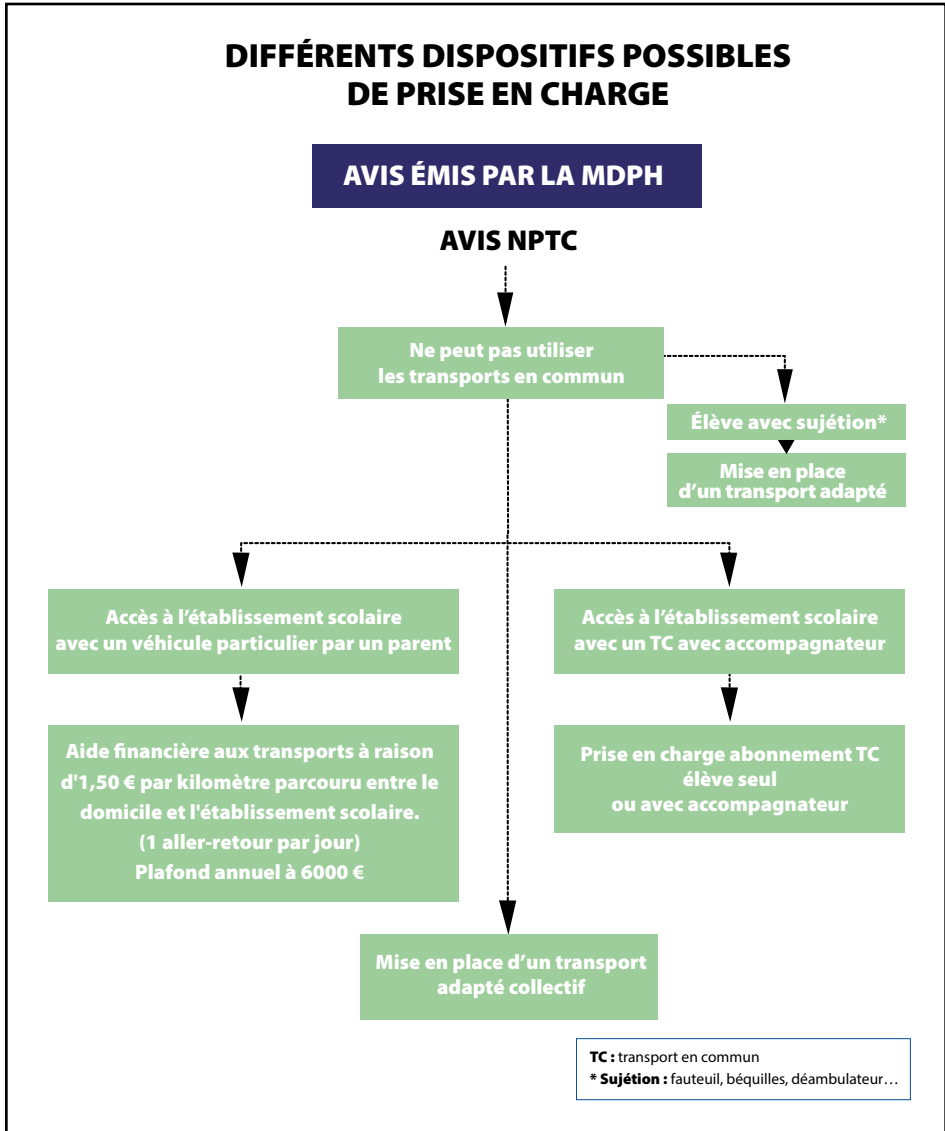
DIFFÉRENTS DISPOSITIFS POSSIBLES DE PRISE EN CHARGE

AVIS ÉMIS PAR LA MDPH

AVIS NPTC

Ne peut pas utiliser les transports en commun

Élève avec sujétion*

Mise en place d'un transport adapté

Accès à l'établissement scolaire avec un véhicule particulier par un parent

Accès à l'établissement scolaire avec un TC avec accompagnateur

Aide financière aux transports à raison d'1,50 € par kilomètre parcouru entre le domicile et l'établissement scolaire. (1 aller-retour par jour) Plafond annuel à 6000 €

Prise en charge abonnement TC élève seul ou avec accompagnateur

Mise en place d'un transport adapté collectif

TC : transport en commun
* Sujétion : fauteuil, béquilles, déambulateur…